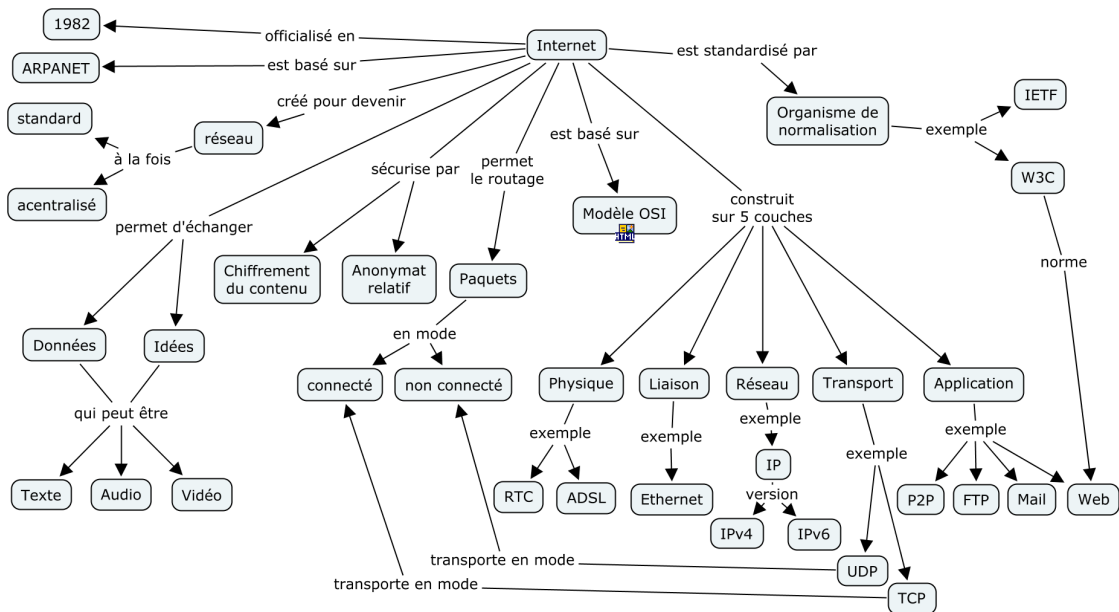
Internet

officialisé en
1982

est basé sur
ARPANET

créé pour devenir
réseau
à la fois
standard
acentralisé

permet d'échanger
Données
Idées
qui peut être
Texte
Audio
Vidéo

sécurise par
Chiffrement du contenu
Anonymat relatif

permet le routage
Paquets
en mode
connecté
non connecté

est basé sur
Modèle OSI

est standardisé par
Organisme de normalisation
exemple
IETF
W3C
norme

construit sur 5 couches
Physique
exemple
RTC
ADSL
Liaison
exemple
Ethernet
Réseau
exemple
IP
version
IPv4
IPv6
Transport
exemple
UDP
TCP
Application
exemple
P2P
FTP
Mail
Web

transporte en mode
transporte en mode